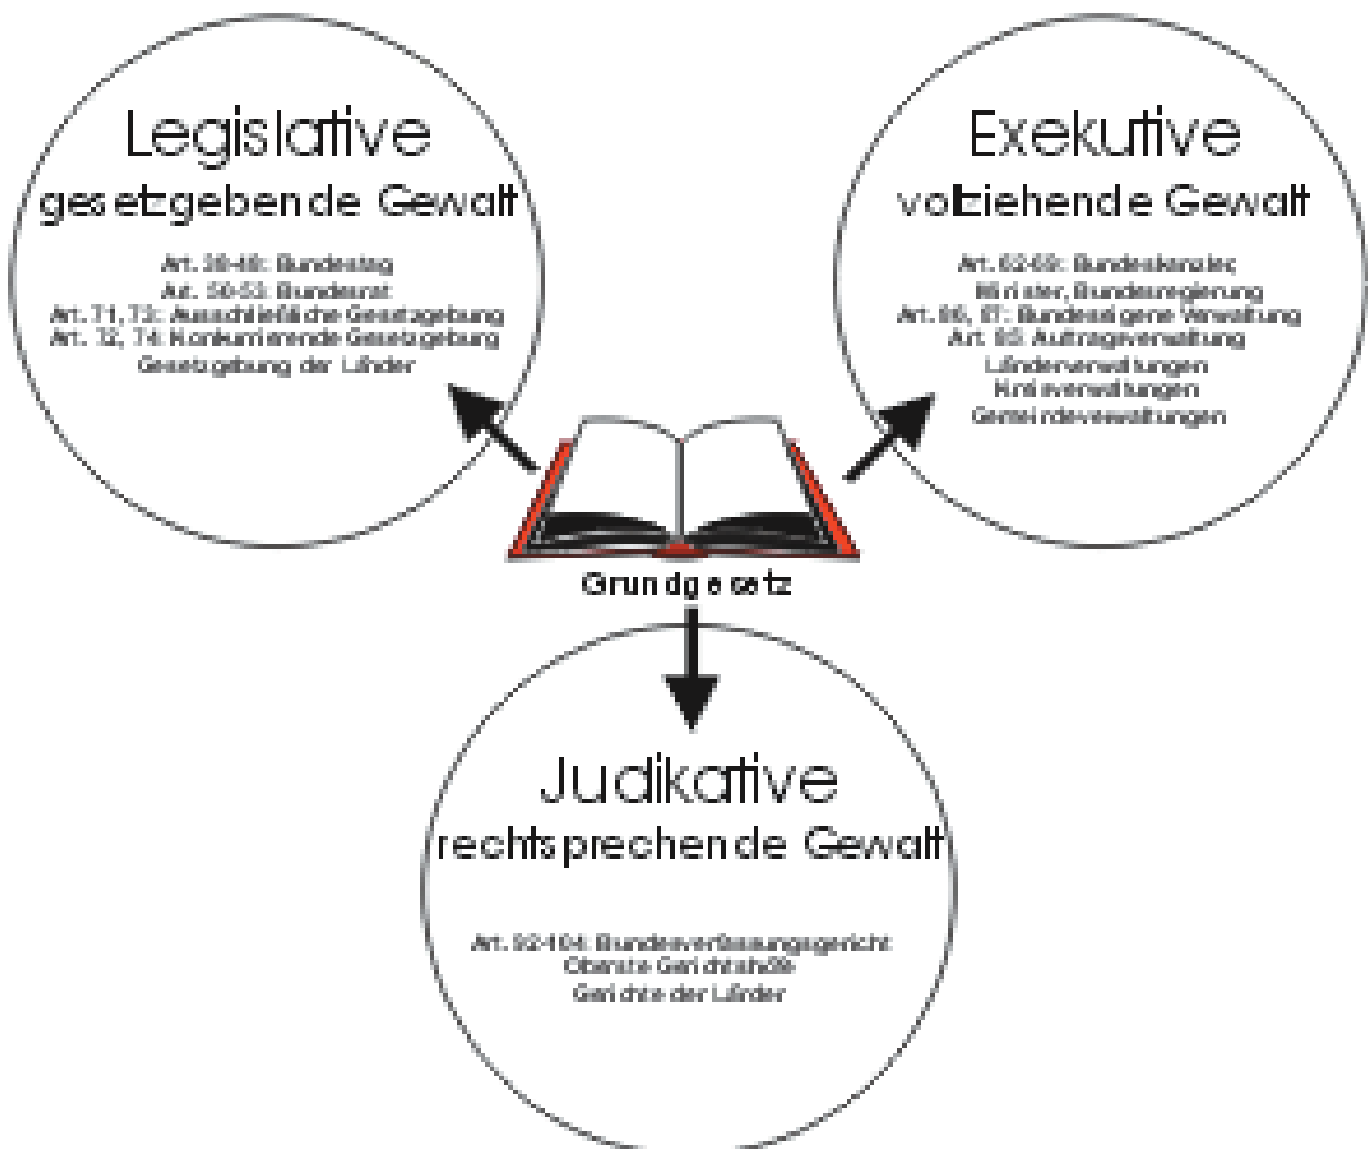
Legislative
gesetzgebende Gewalt

Art. 38-48: Bundestag
Art. 50-53: Bundesrat
Art. 71, 73: Ausschließliche Gesetzgebung
Art. 72, 74: Konkurrierende Gesetzgebung
Gesetzgebung der Länder

Exekutive
vollziehende Gewalt

Art. 62-69: Bundeskanzler,
Minister, Bundesregierung
Art. 86, 87: Bundeseigene Verwaltung
Art. 85: Auftragsverwaltung
Länderverwaltungen
Kreisverwaltungen
Gemeindeverwaltungen

Grundgesetz

Judikative
rechtsprechende Gewalt

Art. 92-104: Bundesverfassungsgericht
Oberste Gerichtshöfe
Gerichte der Länder